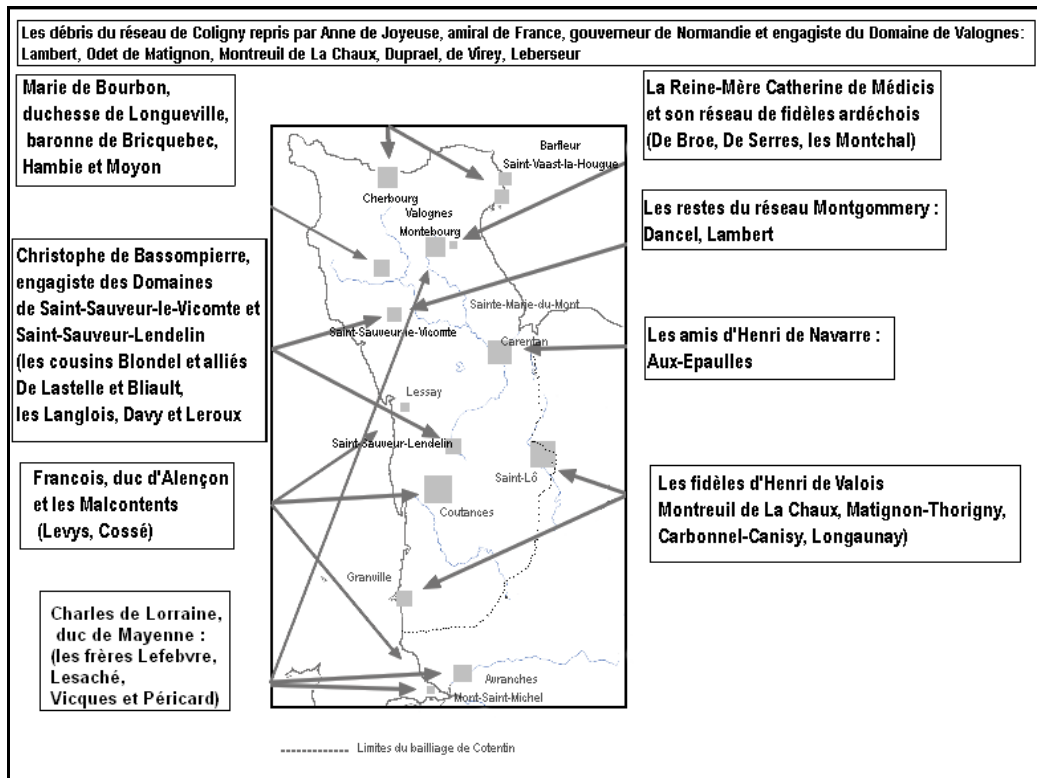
Les débris du réseau de Coligny repris par Anne de Joyeuse, amiral de France, gouverneur de Normandie et engagiste du Domaine de Valognes: Lambert, Odet de Matignon, Montreuil de La Chaux, Duprael, de Virey, Leberseur

Marie de Bourbon, duchesse de Longueville, baronne de Bricquebec, Hambie et Moyon

La Reine-Mère Catherine de Médicis et son réseau de fidèles ardéchois (De Broe, De Serres, les Montchal)

Barfleur

Saint-Vaast-la-Hougue

Cherbourg

Valognes

Montebourg

Les restes du réseau Montgommery : Dancel, Lambert

Christophe de Bassompierre, engagiste des Domaines de Saint-Sauveur-le-Vicomte et Saint-Sauveur-Lendelin (les cousins Blondel et alliés De Lastelle et Bliault, les Langlois, Davy et Leroux

Sainte-Marie-du-Mont

Saint-Sauveur-le-Vicomte

Les amis d'Henri de Navarre : Aux-Epaulles

Carentan

Lessay

Saint-Sauveur-Lendelin

Saint-Lô

Francois, duc d'Alençon et les Malcontents (Levys, Cossé)

Les fidèles d'Henri de Valois Montreuil de La Chaux, Matignon-Thorigny, Carbonnel-Canisy, Longaunay)

Coutances

Granville

Charles de Lorraine, duc de Mayenne : (les frères Lefebvre, Lesaché, Vicques et Péricard)

Avranches

Mont-Saint-Michel

Limites du bailliage de Cotentin